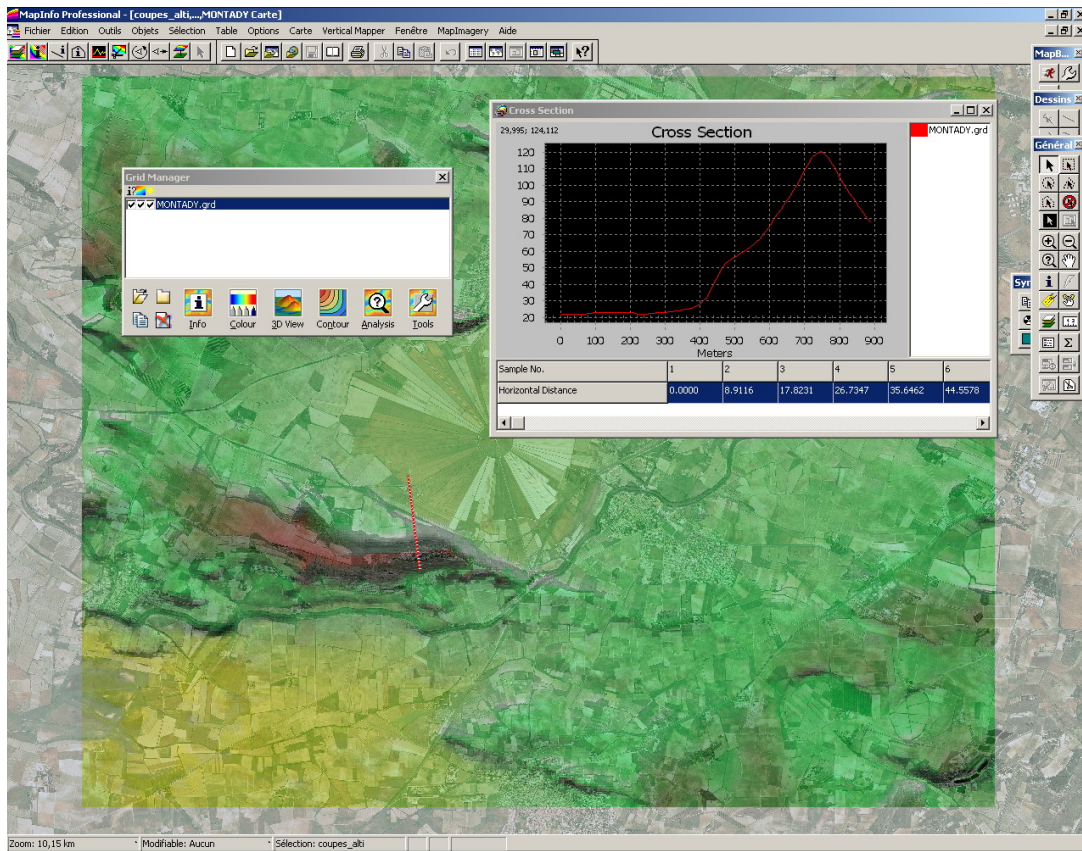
MapInfo Professional - [coupes_alti,...,MONTADY Carte]

Fichier Edition Outils Objets Sélection Table Options Carte Vertical Mapper Fenêtre MapImagery Aide

MapB...

Dessins

Général

Grid Manager

MONTADY.grd

Info Colour 3D View Contour Analysis Tools

Cross Section

29,995; 124,112

Cross Section

MONTADY.grd

120
110
100
90
80
70
60
50
40
30
20

0 100 200 300 400 500 600 700 800 900

Meters

| Sample No. | 1 | 2 | 3 | 4 | 5 | 6 |
|---|---|---|---|---|---|---|
| Horizontal Distance | 0.0000 | 8.9116 | 17.8231 | 26.7347 | 35.6462 | 44.5578 |

Zoom: 10,15 km Modifiable: Aucun Sélection: coupes_alti